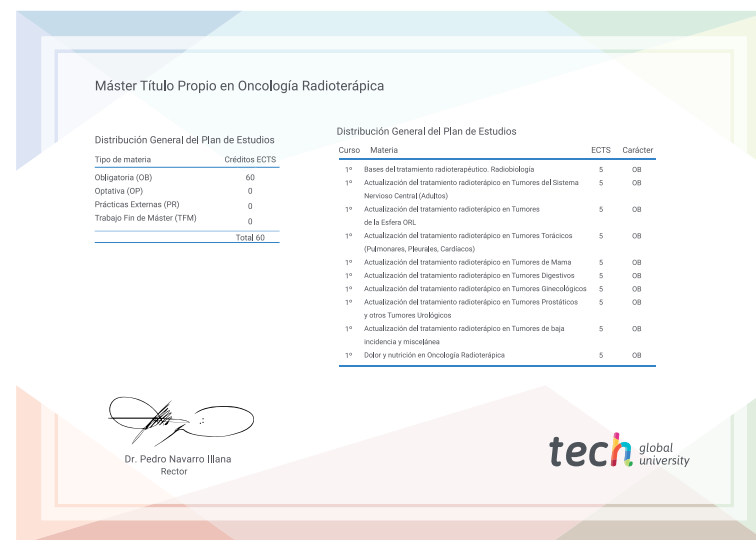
Máster Título Propio en Oncología Radioterápica

Distribución General del Plan de Estudios

| Tipo de materia | Créditos ECTS |
|---|---|
| Obligatoria (OB) | 60 |
| Optativa (OP) | 0 |
| Prácticas Externas (PR) | 0 |
| Trabajo Fin de Máster (TFM) | 0 |
| | Total 60 |

Distribución General del Plan de Estudios

| Curso | Materia | ECTS | Carácter |
|---|---|---|---|
| 1º | Bases del tratamiento radioterapéutico. Radiobiología | 5 | OB |
| 1º | Actualización del tratamiento radioterápico en Tumores del Sistema Nervioso Central (Adultos) | 5 | OB |
| 1º | Actualización del tratamiento radioterápico en Tumores de la Esfera ORL | 5 | OB |
| 1º | Actualización del tratamiento radioterápico en Tumores Torácicos (Pulmonares, Pleurales, Cardiacos) | 5 | OB |
| 1º | Actualización del tratamiento radioterápico en Tumores de Mama | 5 | OB |
| 1º | Actualización del tratamiento radioterápico en Tumores Digestivos | 5 | OB |
| 1º | Actualización del tratamiento radioterápico en Tumores Ginecológicos | 5 | OB |
| 1º | Actualización del tratamiento radioterápico en Tumores Prostáticos y otros Tumores Urológicos | 5 | OB |
| 1º | Actualización del tratamiento radioterápico en Tumores de baja incidencia y miscelánea | 5 | OB |
| 1º | Dolor y nutrición en Oncología Radioterápica | 5 | OB |

Dr. Pedro Navarro Illana
Rector

tech global university